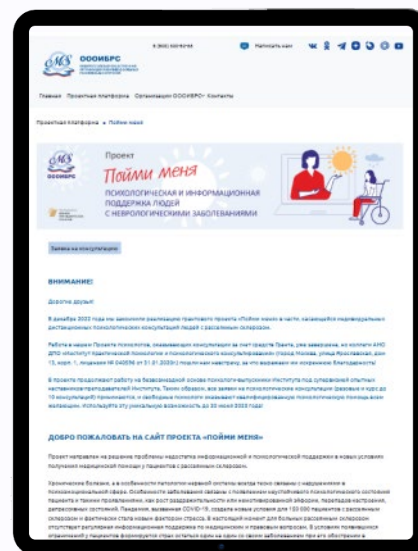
ООО ИБРС

8 (800) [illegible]

Написать нам

Главная Проектная платформа Организация ООО ИБРС Контакты

Проектная платформа • Пойми меня

ООО ИБРС

Проект

Пойми меня

Психологическая и информационная поддержка людей с неврологическими заболеваниями

Заявка на консультацию

ВНИМАНИЕ!

Дорогие друзья!

В декабре 2022 года мы завершили реализацию грантового проекта «Пойми меня» в части, касающейся индивидуальных дистанционных психологических консультаций людей с рассеянным склерозом.

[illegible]

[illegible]

ДОБРО ПОЖАЛОВАТЬ НА САЙТ ПРОЕКТА «ПОЙМИ МЕНЯ»

Проект направлен на решение проблемы недостатка информационной и психологической поддержки в новых условиях получения медицинской помощи у пациентов с рассеянным склерозом.

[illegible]